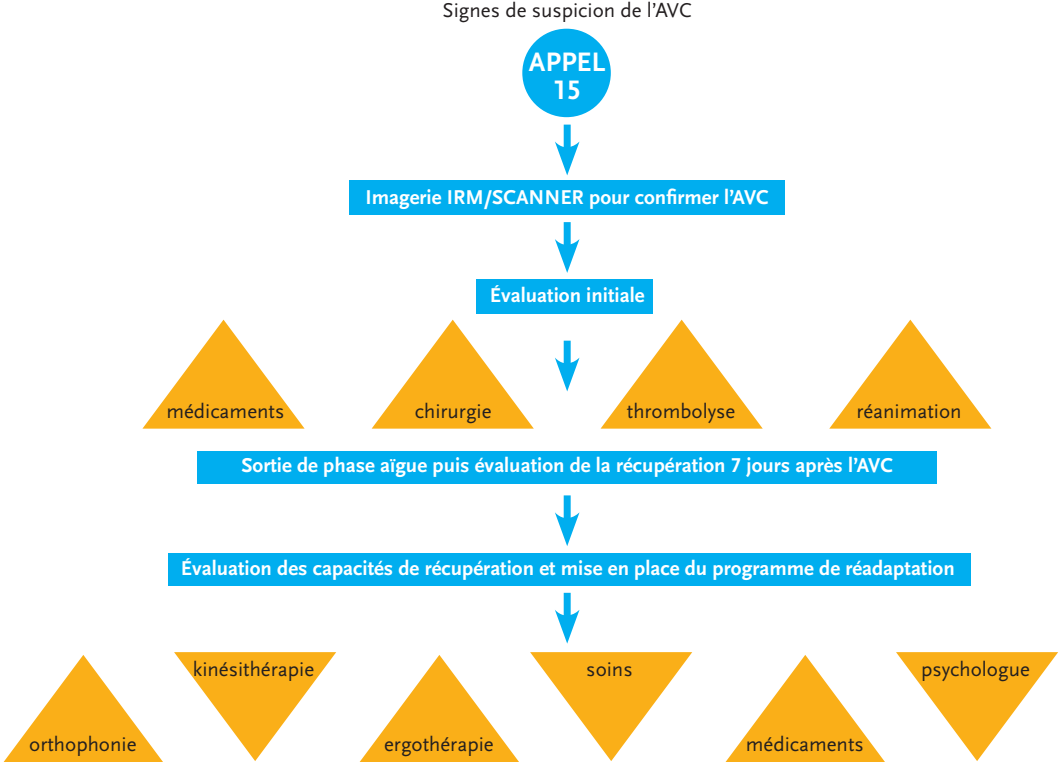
Signes de suspicion de l'AVC

APPEL 15

Imagerie IRM/SCANNER pour confirmer l'AVC

Évaluation initiale

médicaments

chirurgie

thrombolyse

réanimation

Sortie de phase aïgue puis évaluation de la récupération 7 jours après l'AVC

Évaluation des capacités de récupération et mise en place du programme de réadaptation

orthophonie

kinésithérapie

ergothérapie

soins

médicaments

psychologue